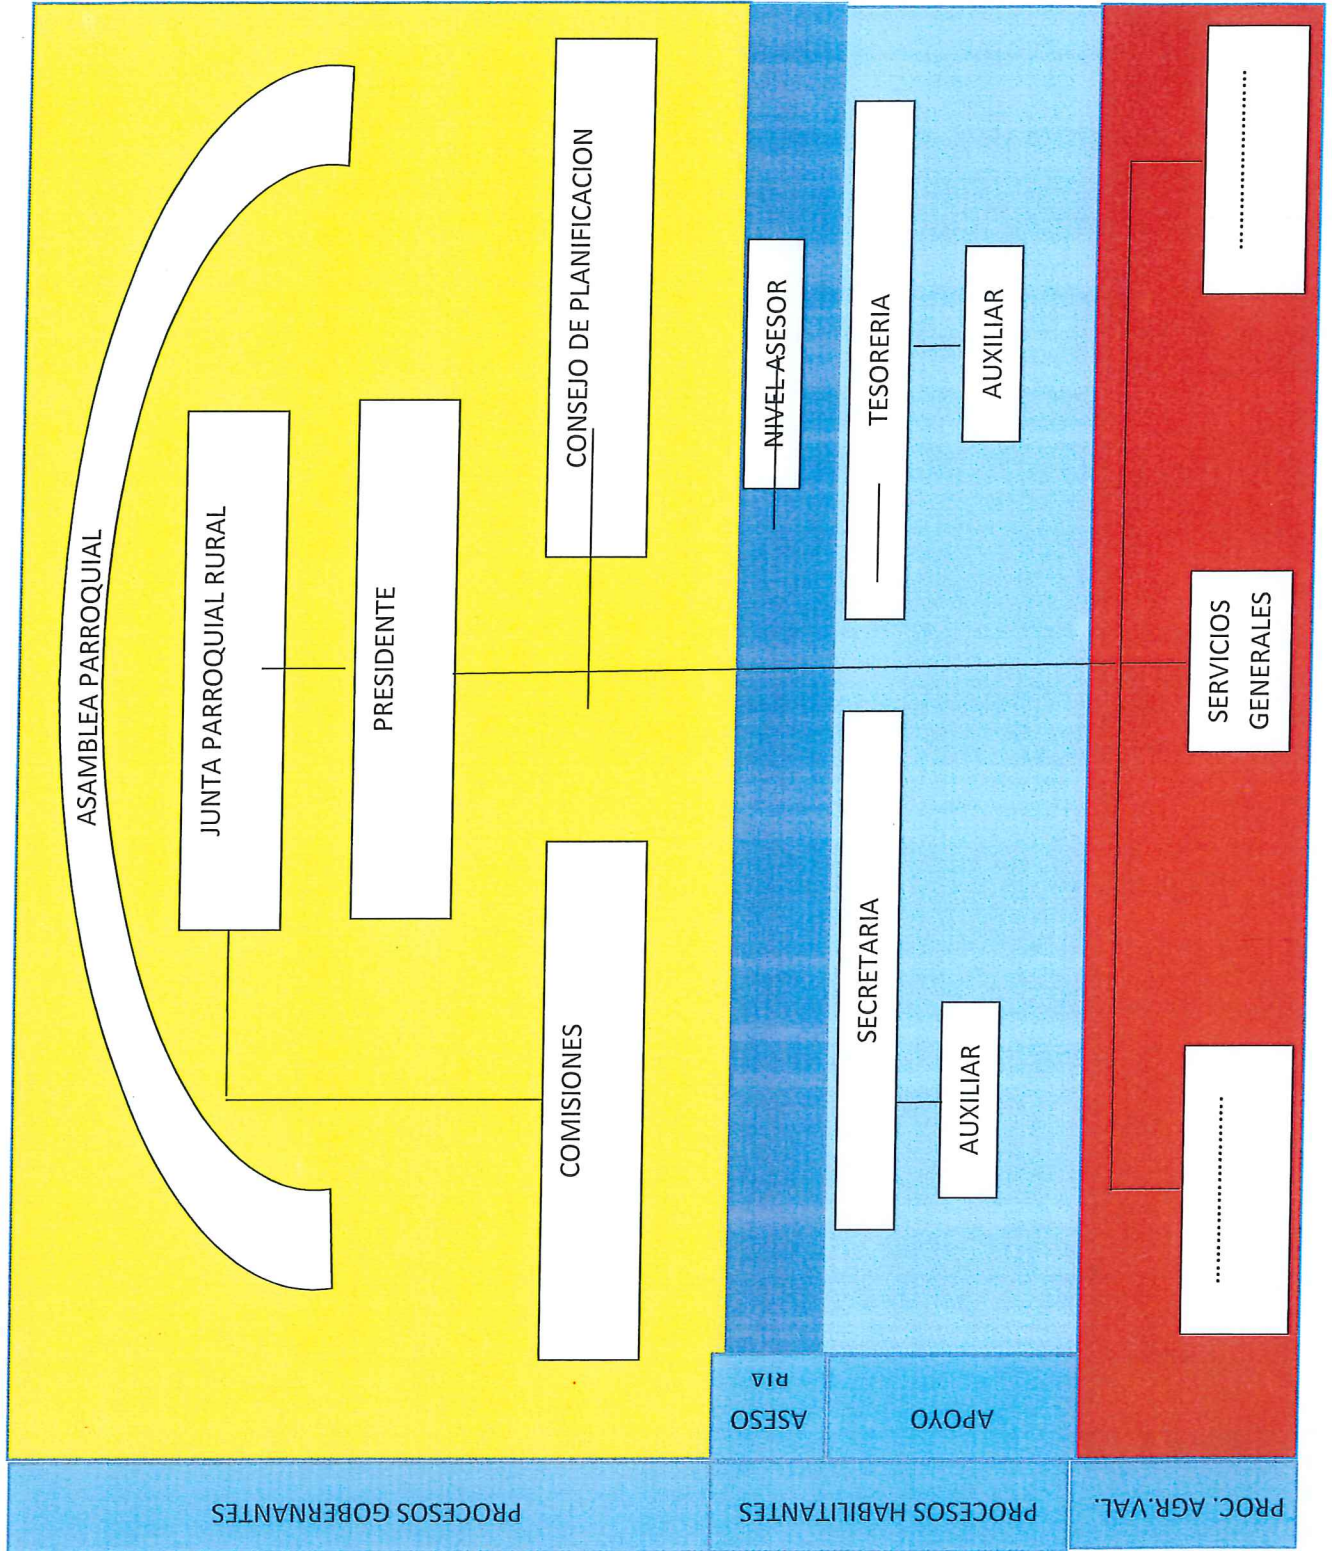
ASAMBLEA PARROQUIAL

JUNTA PARROQUIAL RURAL

PRESIDENTE

CONSEJO DE PLANIFICACION

COMISIONES

NIVEL ASESOR

TESORERIA

AUXILIAR

SECRETARIA

AUXILIAR

SERVICIOS GENERALES

..................

..................

ASESO RIA

APOYO

PROCESOS GOBERNANTES

PROCESOS HABILITANTES

PROC. AGR.VAL.